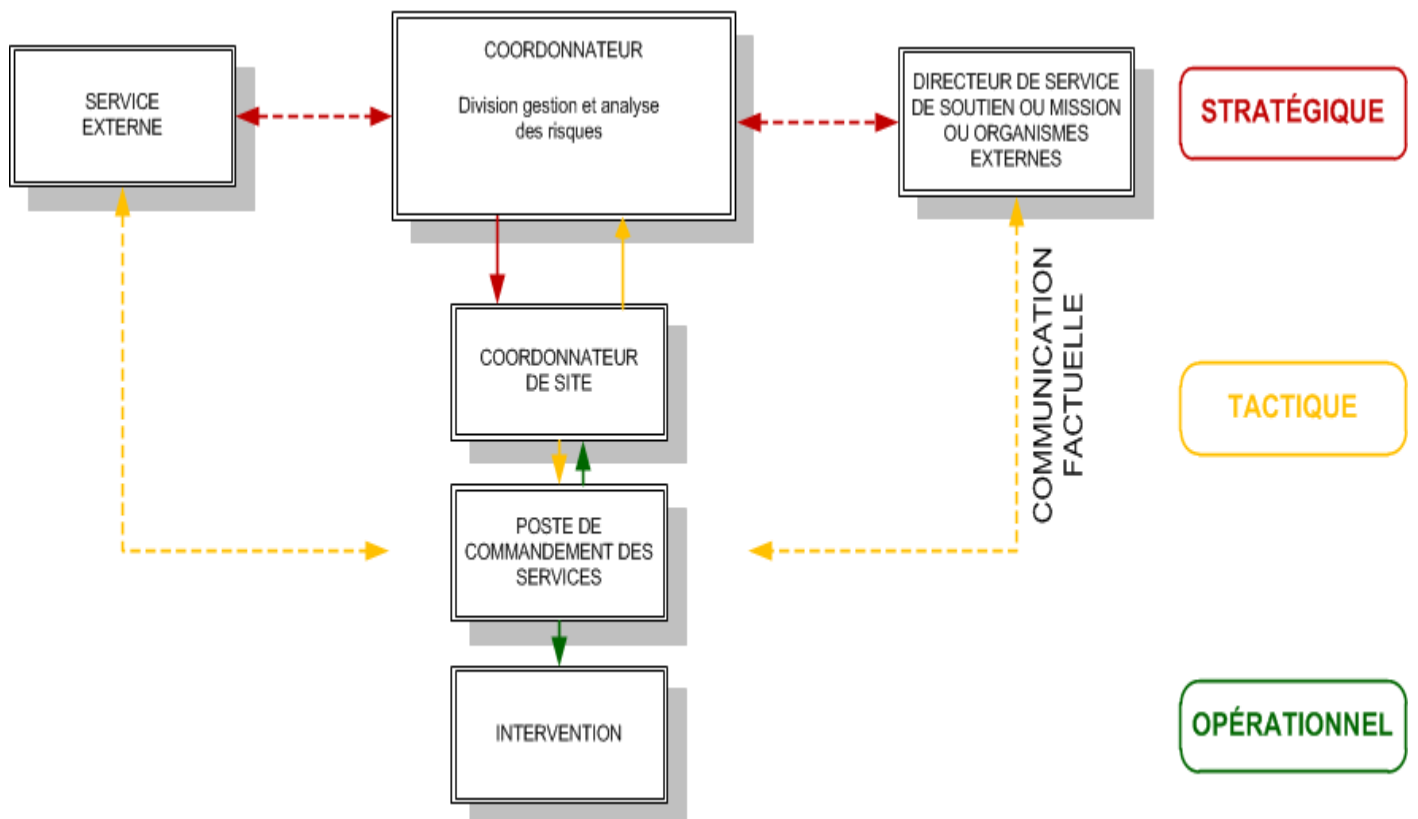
SERVICE EXTERNE

COORDONNATEUR

Division gestion et analyse des risques

DIRECTEUR DE SERVICE DE SOUTIEN OU MISSION OU ORGANISMES EXTERNES

STRATÉGIQUE

COMMUNICATION FACTUELLE

COORDONNATEUR DE SITE

TACTIQUE

POSTE DE COMMANDEMENT DES SERVICES

INTERVENTION

OPÉRATIONNEL